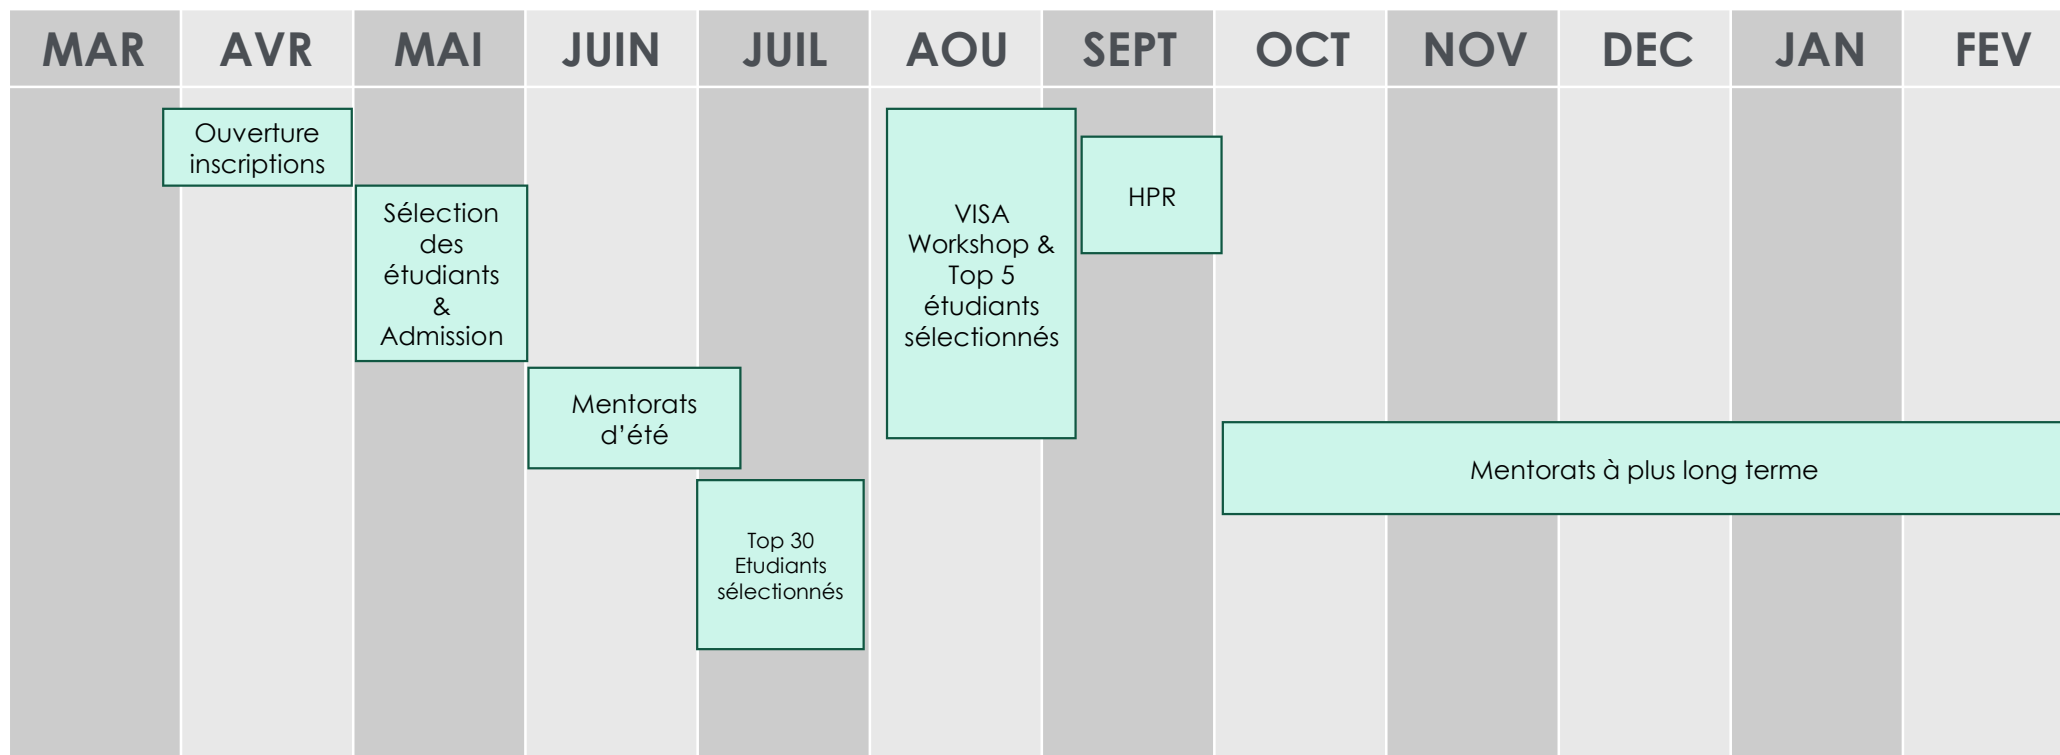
MAR AVR MAI JUIN JUIL AOU SEPT OCT NOV DEC JAN FEV

Ouverture inscriptions

Sélection des étudiants & Admission

Mentorats d'été

Top 30 Etudiants sélectionnés

VISA Workshop & Top 5 étudiants sélectionnés

HPR

Mentorats à plus long terme